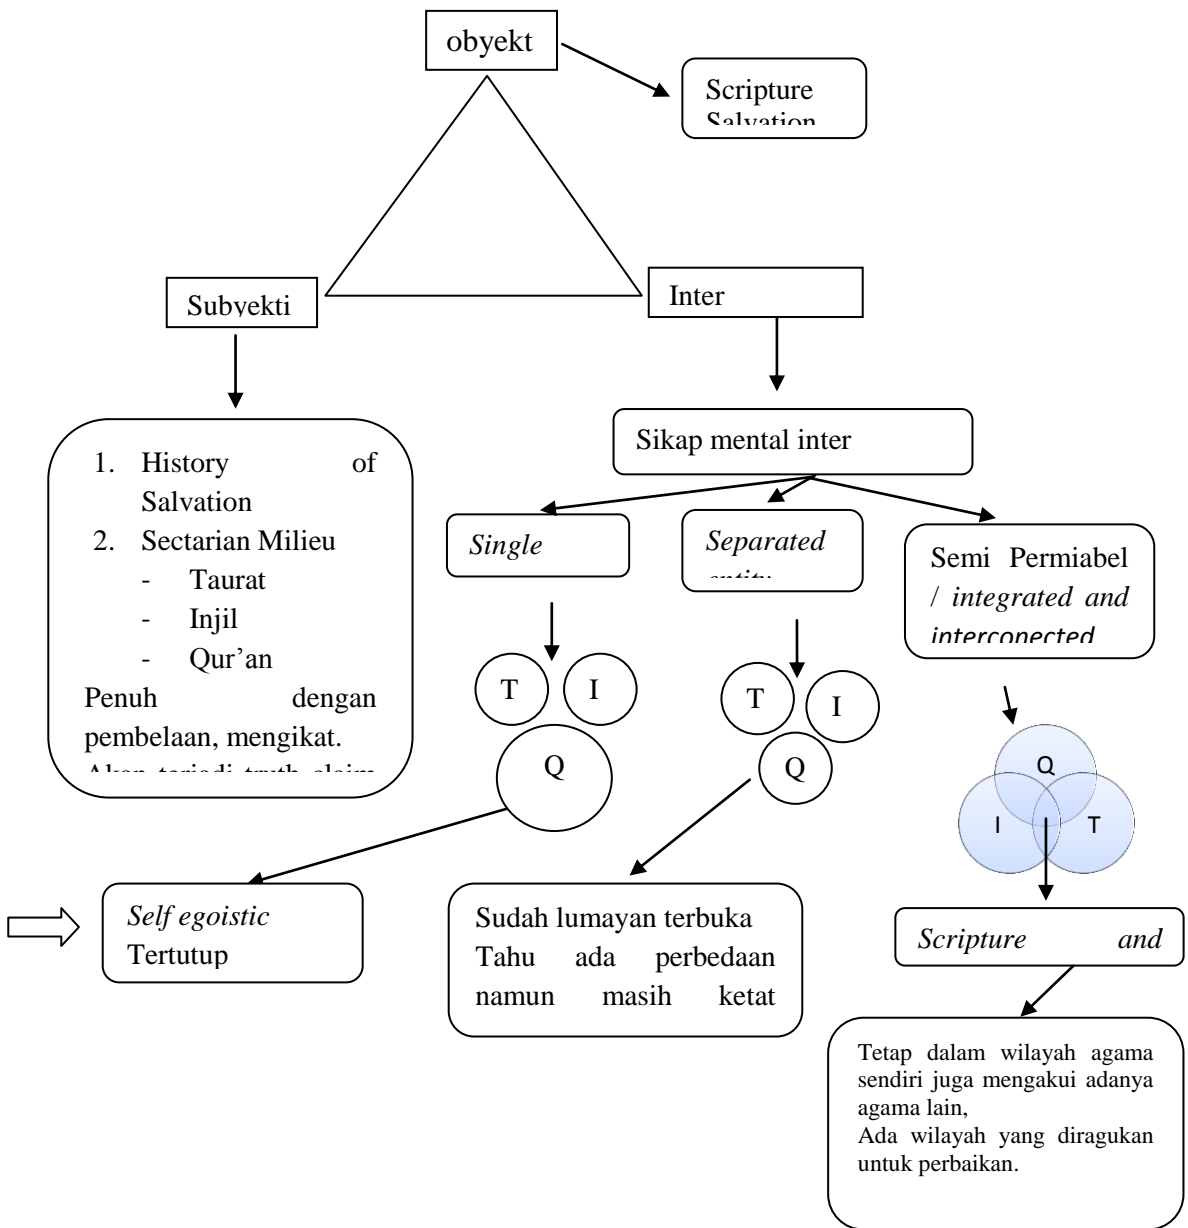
obyekt

Scripture
Salvation

Subyekti

Inter

1. History of Salvation
2. Sectarian Milieu
- Taurat
- Injil
- Qur'an

Penuh dengan pembelaan, mengikat.
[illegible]

Sikap mental inter

*Single*

*Separated* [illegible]

Semi Permiabel / *integrated and interconected*

T I Q

T I Q

Q I T

*Self egoistic*
Tertutup

Sudah lumayan terbuka
Tahu ada perbedaan namun masih ketat

*Scripture and*

Tetap dalam wilayah agama sendiri juga mengakui adanya agama lain,
Ada wilayah yang diragukan untuk perbaikan.